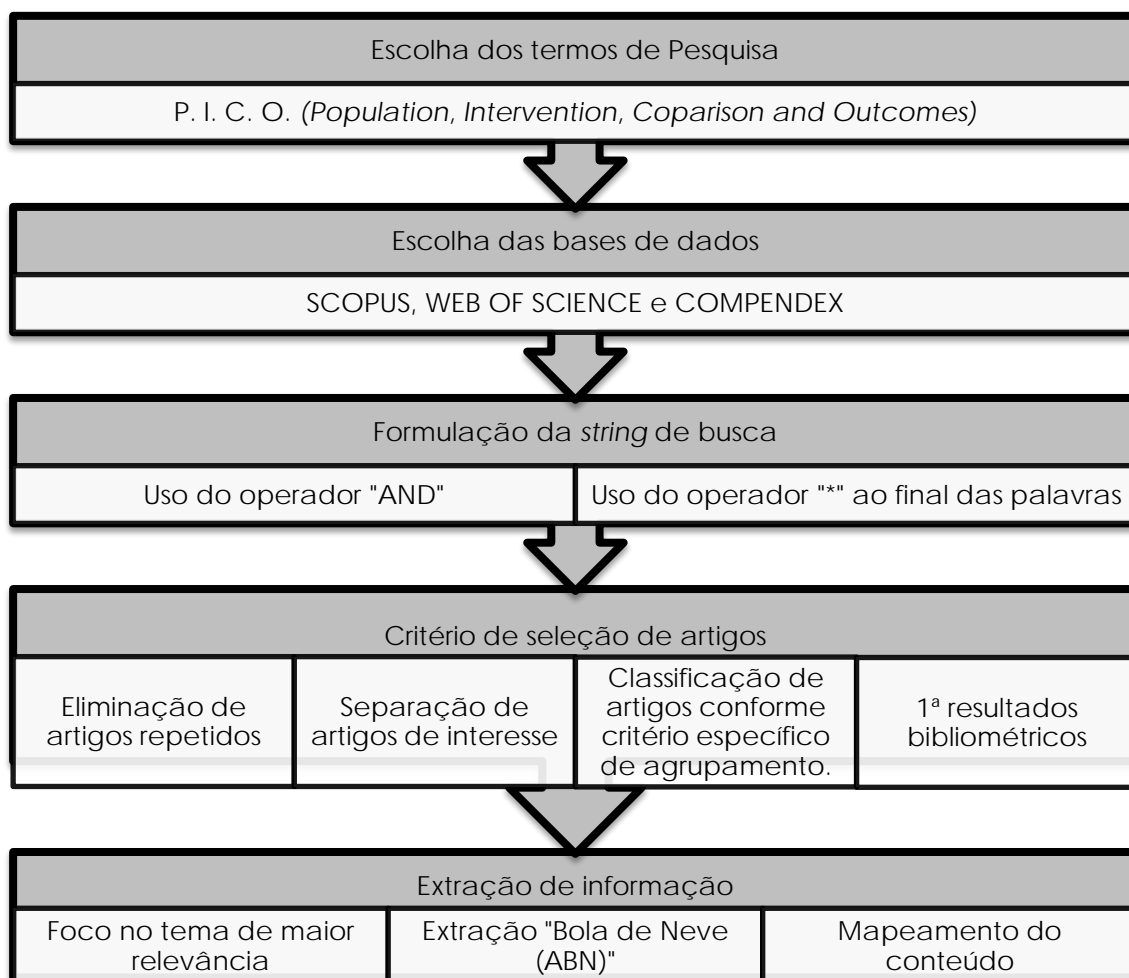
Escolha dos termos de Pesquisa

P. I. C. O. (Population, Intervention, Coparison and Outcomes)

Escolha das bases de dados

SCOPUS, WEB OF SCIENCE e COMPENDEX

Formulação da string de busca

Uso do operador "AND"

Uso do operador "*" ao final das palavras

Critério de seleção de artigos

Eliminação de artigos repetidos

Separação de artigos de interesse

Classificação de artigos conforme critério específico de agrupamento.

1ª resultados bibliométricos

Extração de informação

Foco no tema de maior relevância

Extração "Bola de Neve (ABN)"

Mapeamento do conteúdo